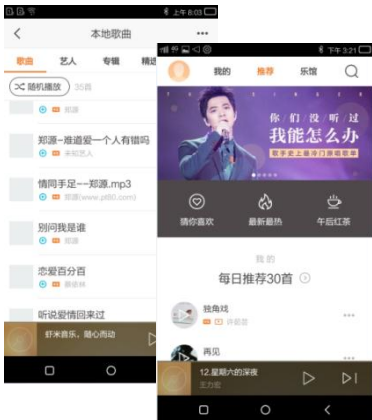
上午 8:03

本地歌曲

歌曲 艺人 专辑 精选

随机播放 35首

郑源-难道爱一个人有错吗
未知艺人

情同手足--郑源.mp3
郑源 www.pt80.com

别问我是谁

恋爱百分百
姜依林

听说爱情回来过

虾米音乐，随心而动

下午 3:21

我的 推荐 乐馆

你们没听过
我能怎么办
歌手史上最冷门原创歌单

猜你喜欢 最新最热 午后红茶

我的
每日推荐30首

独角戏
许茹芸

再见

12.星期六的深夜
王力宏